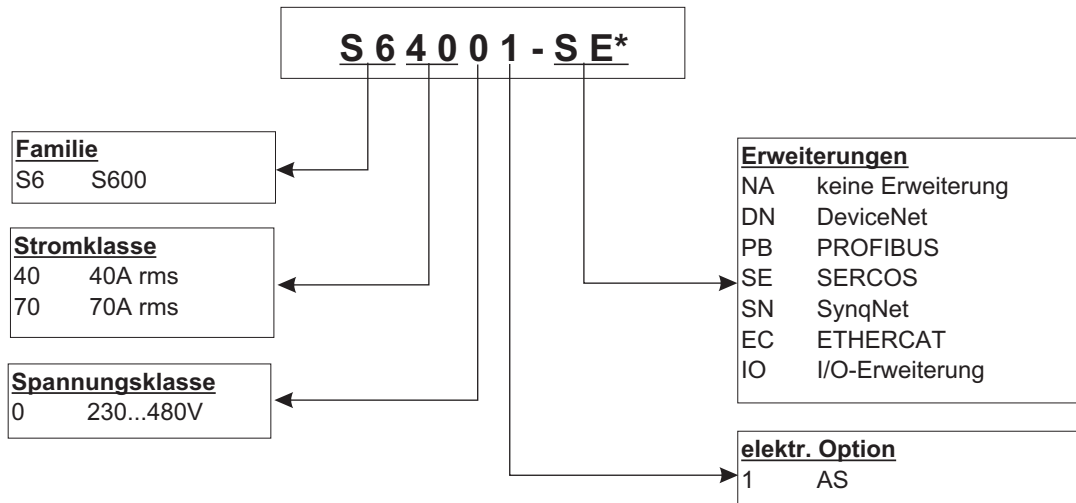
S 6 4 0 0 1 - S E*

Familie
S6 S600

Stromklasse
40 40A rms
70 70A rms

Spannungsklasse
0 230...480V

Erweiterungen
NA keine Erweiterung
DN DeviceNet
PB PROFIBUS
SE SERCOS
SN SynqNet
EC ETHERCAT
IO I/O-Erweiterung

elektr. Option
1 AS